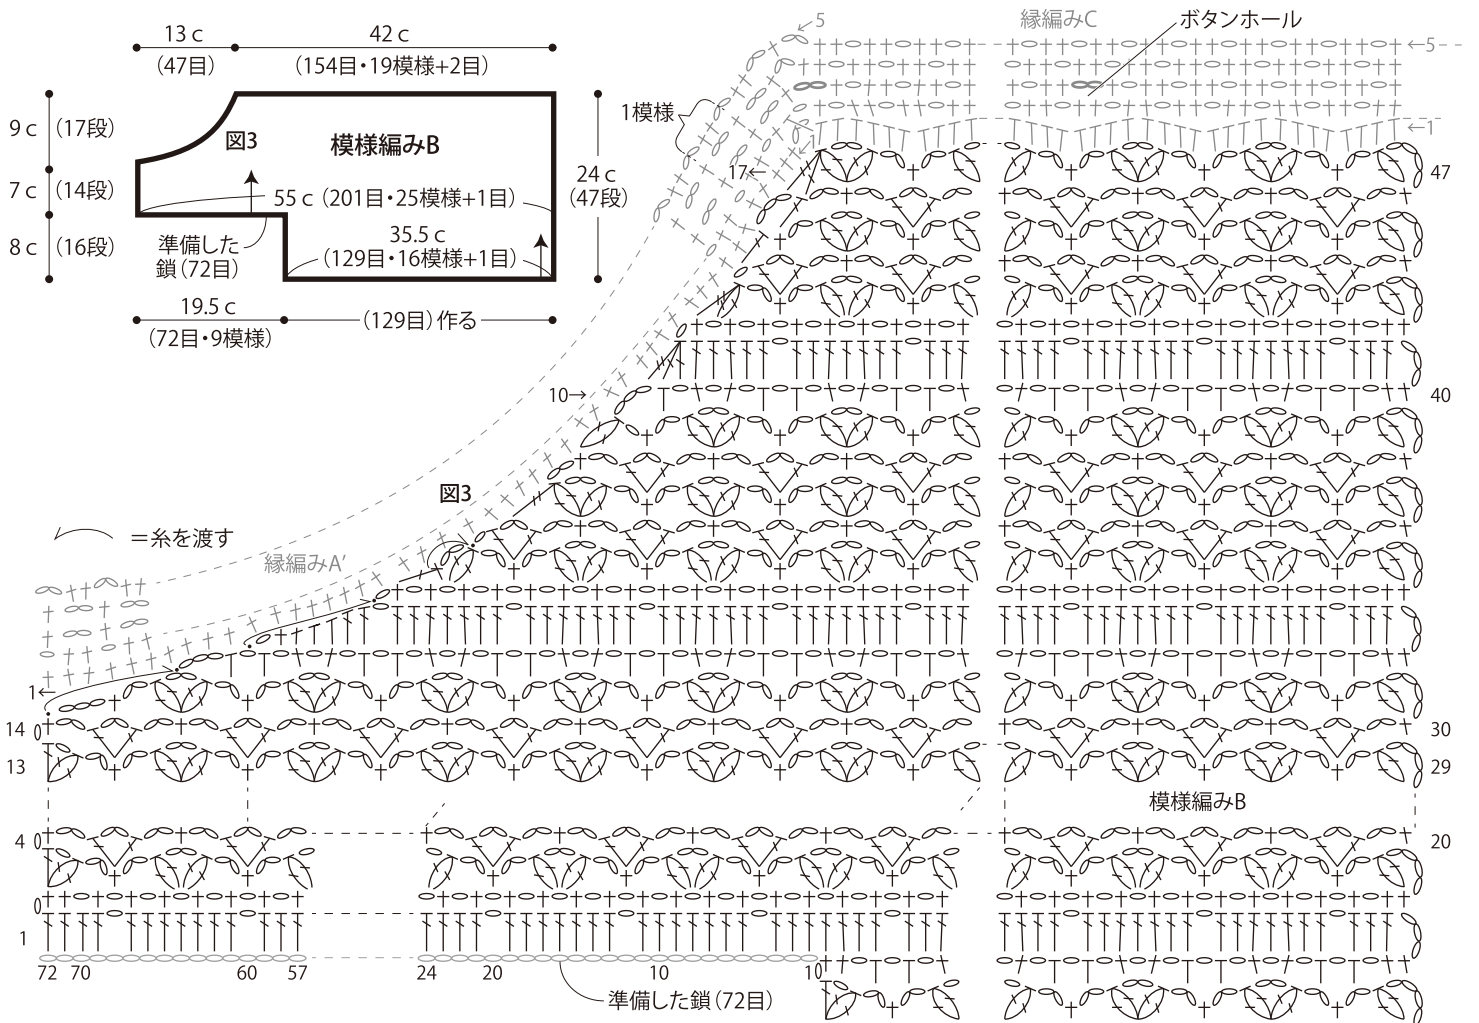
13 c
(47目)
42 c
(154目・19模様+2目)
9 c (17段)
7 c (14段)
8 c (16段)
図3
模様編みB
55 c (201目・25模様+1目)
24 c
(47段)
準備した
鎖(72目)
35.5 c
(129目・16模様+1目)
19.5 c
(72目・9模様)
(129目)作る

5
縁編みC
ボタンホール
←5
1模様
←1
17←
47
10→
40
図3
= 糸を渡す
縁編みA'
1←
14
13
30
29
模様編みB
4
0
1
20
72 70 60 57 24 20 10 1
準備した鎖(72目)